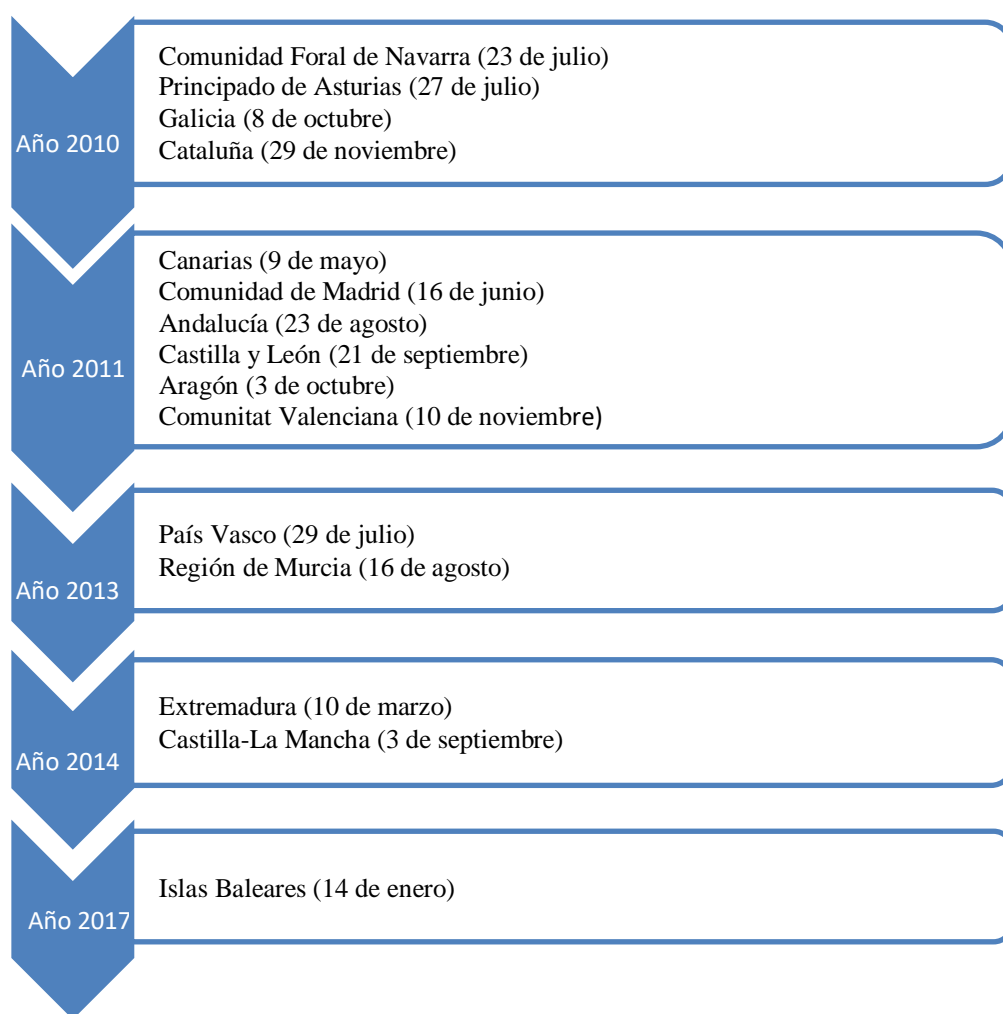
Año 2010

Comunidad Foral de Navarra (23 de julio)
Principado de Asturias (27 de julio)
Galicia (8 de octubre)
Cataluña (29 de noviembre)

Año 2011

Canarias (9 de mayo)
Comunidad de Madrid (16 de junio)
Andalucía (23 de agosto)
Castilla y León (21 de septiembre)
Aragón (3 de octubre)
Comunitat Valenciana (10 de noviembre)

Año 2013

País Vasco (29 de julio)
Región de Murcia (16 de agosto)

Año 2014

Extremadura (10 de marzo)
Castilla-La Mancha (3 de septiembre)

Año 2017

Islas Baleares (14 de enero)